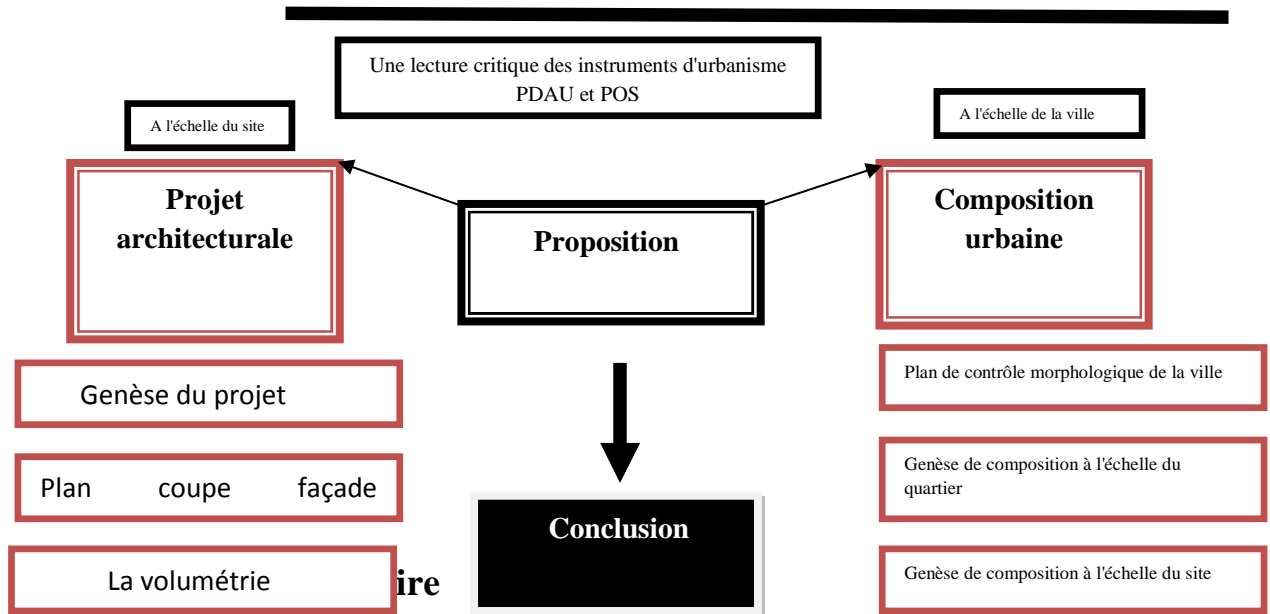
Une lecture critique des instruments d'urbanisme PDAU et POS

A l'échelle du site

A l'échelle de la ville

Projet architecturale

Proposition

Composition urbaine

Genèse du projet

Plan coupe façade

La volumétrie

ire

Conclusion

Plan de contrôle morphologique de la ville

Genèse de composition à l'échelle du quartier

Genèse de composition à l'échelle du site